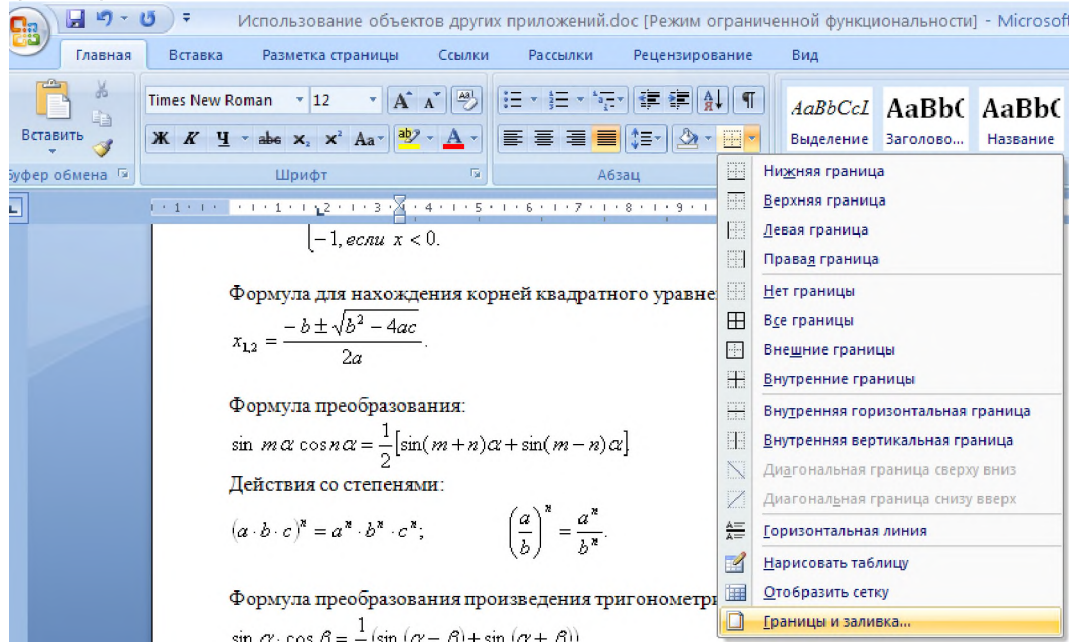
Использование объектов других приложений.doc [Режим ограниченной функциональности] - Microsof

Главная Вставка Разметка страницы Ссылки Рассылки Рецензирование Вид

Вставить
Times New Roman 12
Ж К Ч abe $x_2$ $x^2$ Aa
AaBbCcI AaBbC AaBbC
Выделение Заголово... Название
Буфер обмена Шрифт Абзац

Нижняя граница
Верхняя граница
Левая граница
Правая граница
Нет границы
Все границы
Внешние границы
Внутренние границы
Внутренняя горизонтальная граница
Внутренняя вертикальная граница
Диагональная граница сверху вниз
Диагональная граница снизу вверх
Горизонтальная линия
Нарисовать таблицу
Отобразить сетку
Границы и заливка...

$-1, если\ x < 0.$

Формула для нахождения корней квадратного уравне

$x_{1,2} = \frac{-b \pm \sqrt{b^2 - 4ac}}{2a}.$

Формула преобразования:

$\sin m\alpha \cos n\alpha = \frac{1}{2}[\sin(m+n)\alpha + \sin(m-n)\alpha]$

Действия со степенями:

$(a \cdot b \cdot c)^n = a^n \cdot b^n \cdot c^n;$ $\left(\frac{a}{b}\right)^n = \frac{a^n}{b^n}.$

Формула преобразования произведения тригонометр

$\sin\alpha \cdot \cos\beta = \frac{1}{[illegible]}(\sin(\alpha - \beta) + \sin(\alpha + \beta))$